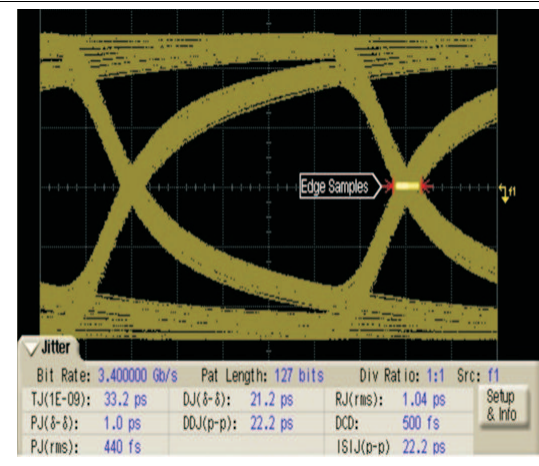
Edge Samples

f1

Jitter

Bit Rate: 3.400000 Gb/s Pat Length: 127 bits Div Ratio: 1:1 Src: f1

| | | | | | |
|---|---|---|---|---|---|
| TJ(1E-09): | 33.2 ps | DJ(δ-δ): | 21.2 ps | RJ(rms): | 1.04 ps |
| PJ(δ-δ): | 1.0 ps | DDJ(p-p): | 22.2 ps | DCD: | 500 fs |
| PJ(rms): | 440 fs | | | ISIJ(p-p) | 22.2 ps |

Setup & Info